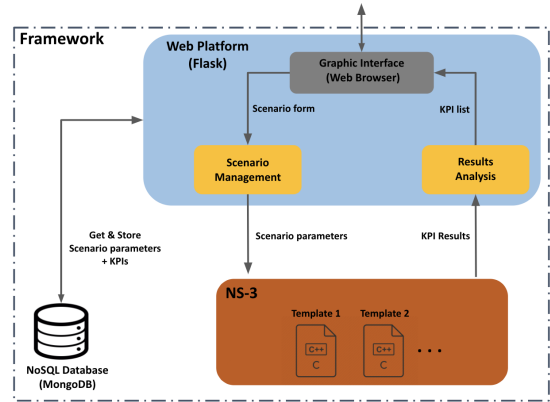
Framework

Web Platform
(Flask)

Graphic Interface
(Web Browser)

Scenario form

KPI list

Scenario
Management

Results
Analysis

Get & Store
Scenario parameters
+ KPIs

Scenario parameters

KPI Results

NS-3

Template 1

Template 2

C++
C

C++
C

. . .

NoSQL Database
(MongoDB)